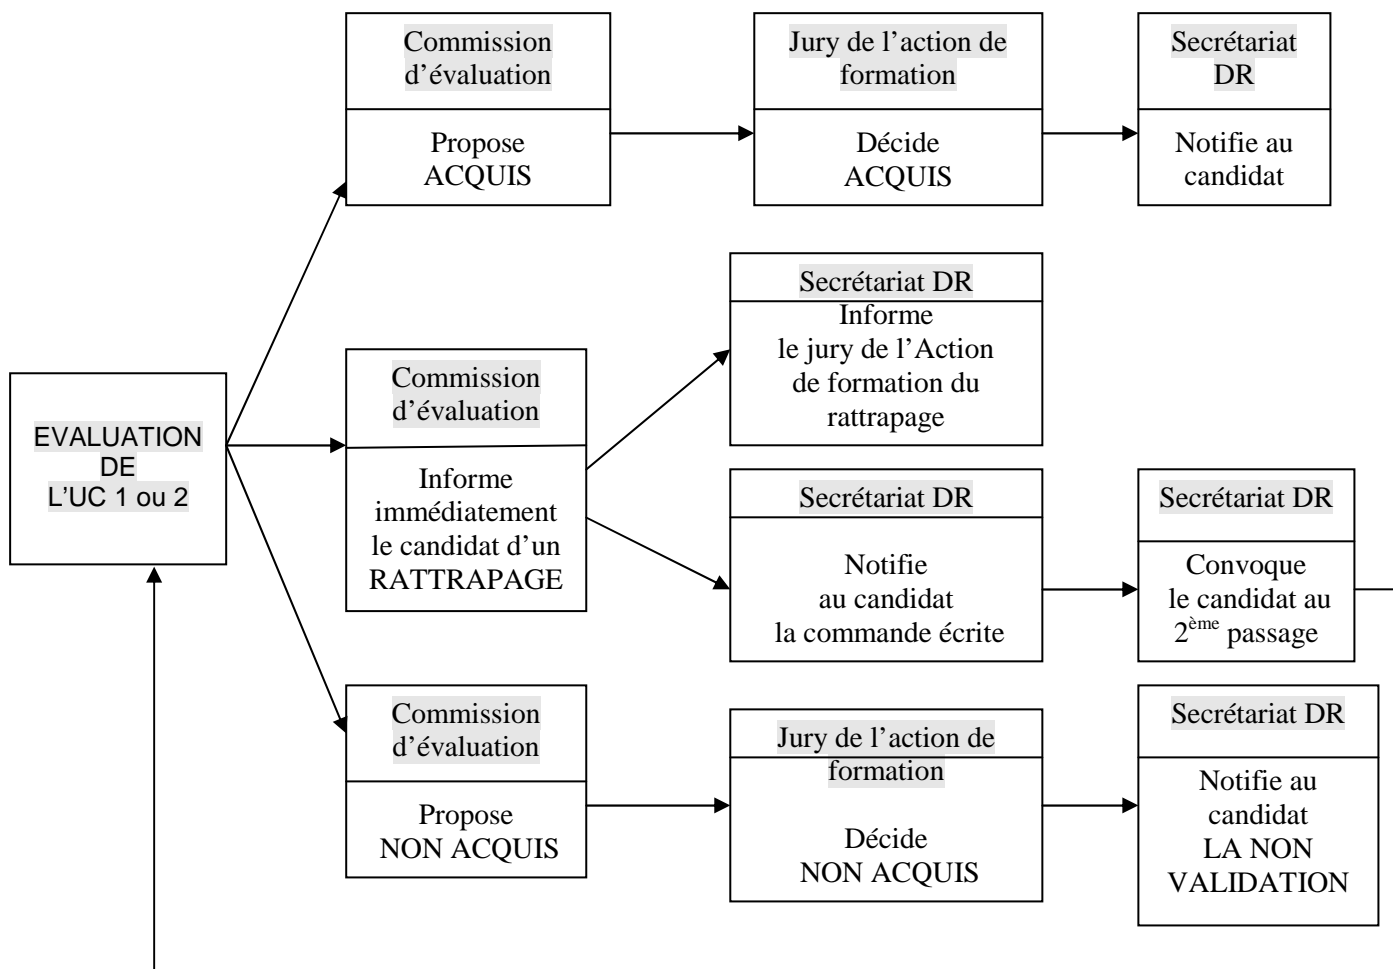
EVALUATION DE L'UC 1 ou 2

Commission d'évaluation

Propose ACQUIS

Jury de l'action de formation

Décide ACQUIS

Secrétariat DR

Notifie au candidat

Commission d'évaluation

Informe immédiatement le candidat d'un RATTRAPAGE

Secrétariat DR

Informe le jury de l'Action de formation du rattrapage

Secrétariat DR

Notifie au candidat la commande écrite

Secrétariat DR

Convoque le candidat au 2$^{ème}$ passage

Commission d'évaluation

Propose NON ACQUIS

Jury de l'action de formation

Décide NON ACQUIS

Secrétariat DR

Notifie au candidat LA NON VALIDATION